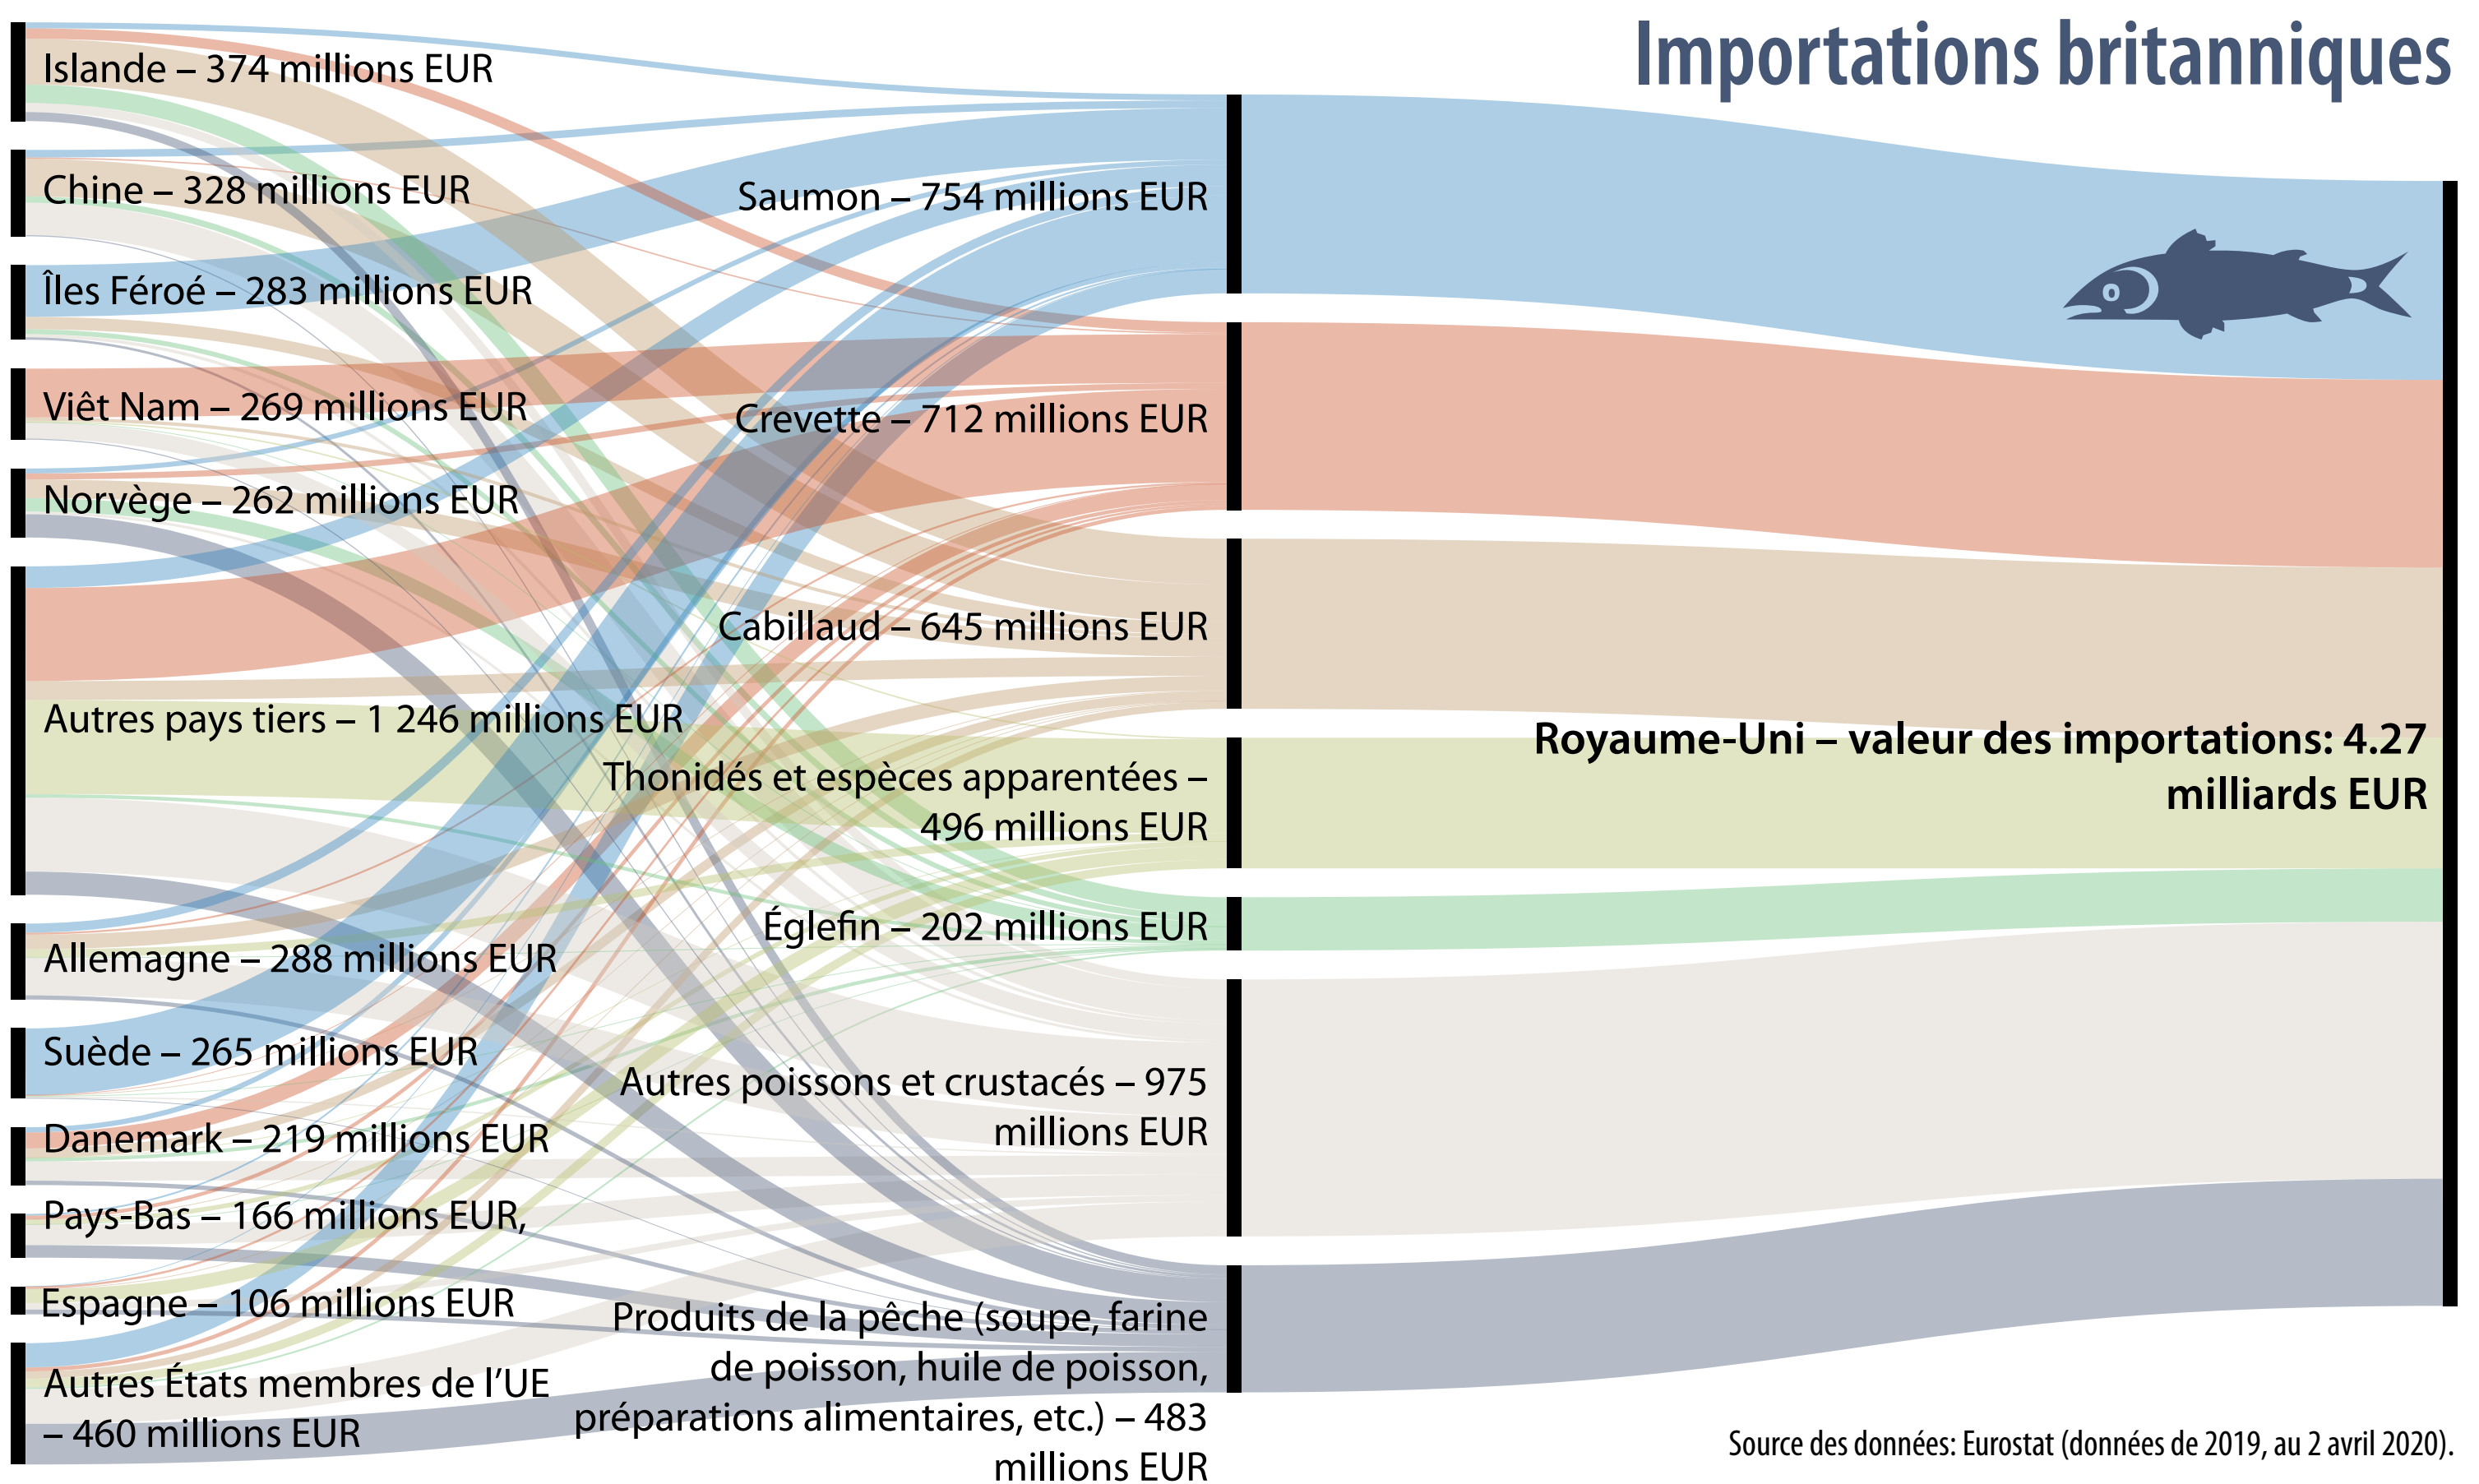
Importations britanniques

Islande – 374 millions EUR

Chine – 328 millions EUR

Îles Féroé – 283 millions EUR

Viêt Nam – 269 millions EUR

Norvège – 262 millions EUR

Autres pays tiers – 1 246 millions EUR

Allemagne – 288 millions EUR

Suède – 265 millions EUR

Danemark – 219 millions EUR

Pays-Bas – 166 millions EUR,

Espagne – 106 millions EUR

Autres États membres de l'UE – 460 millions EUR

Saumon – 754 millions EUR

Crevette – 712 millions EUR

Cabillaud – 645 millions EUR

Thonidés et espèces apparentées – 496 millions EUR

Églefin – 202 millions EUR

Autres poissons et crustacés – 975 millions EUR

Produits de la pêche (soupe, farine de poisson, huile de poisson, préparations alimentaires, etc.) – 483 millions EUR

Royaume-Uni – valeur des importations: 4.27 milliards EUR

Source des données: Eurostat (données de 2019, au 2 avril 2020).